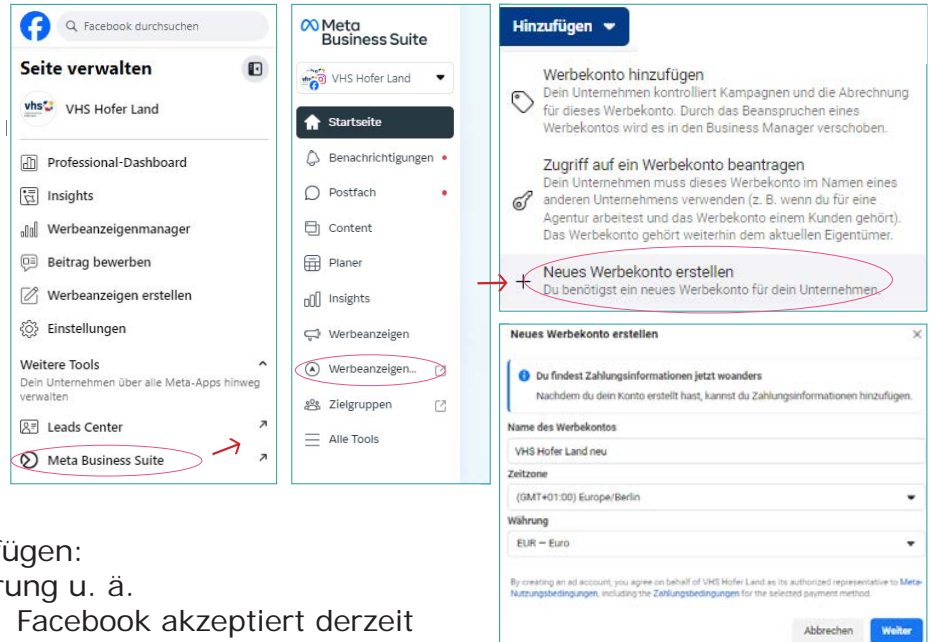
Facebook durchsuchen

Seite verwalten

VHS Hofer Land

Professional-Dashboard

Insights

Werbeanzeigenmanager

Beitrag bewerben

Werbeanzeigen erstellen

Einstellungen

Weitere Tools

Dein Unternehmen über alle Meta-Apps hinweg verwalten

Leads Center

Meta Business Suite

Meta Business Suite

VHS Hofer Land

Startseite

Benachrichtigungen

Postfach

Content

Planer

Insights

Werbeanzeigen

Werbeanzeigen...

Zielgruppen

Alle Tools

Hinzufügen

Werbekonto hinzufügen
Dein Unternehmen kontrolliert Kampagnen und die Abrechnung für dieses Werbekonto. Durch das Beanspruchen eines Werbekontos wird es in den Business Manager verschoben.

Zugriff auf ein Werbekonto beantragen
Dein Unternehmen muss dieses Werbekonto im Namen eines anderen Unternehmens verwenden (z. B. wenn du für eine Agentur arbeitest und das Werbekonto einem Kunden gehört). Das Werbekonto gehört weiterhin dem aktuellen Eigentümer.

Neues Werbekonto erstellen
Du benötigst ein neues Werbekonto für dein Unternehmen.

Neues Werbekonto erstellen

Du findest Zahlungsinformationen jetzt woanders
Nachdem du dein Konto erstellt hast, kannst du Zahlungsinformationen hinzufügen.

Name des Werbekontos
VHS Hofer Land neu

Zeitzone
(GMT+01:00) Europe/Berlin

Währung
EUR – Euro

By creating an ad account, you agree on behalf of VHS Hofer Land as its authorized representative to Meta-Nutzungsbedingungen, including the Zahlungsbedingungen for the selected payment method.

Abbrechen Weiter

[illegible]fügen:
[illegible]rung u. ä.
Facebook akzeptiert derzeit